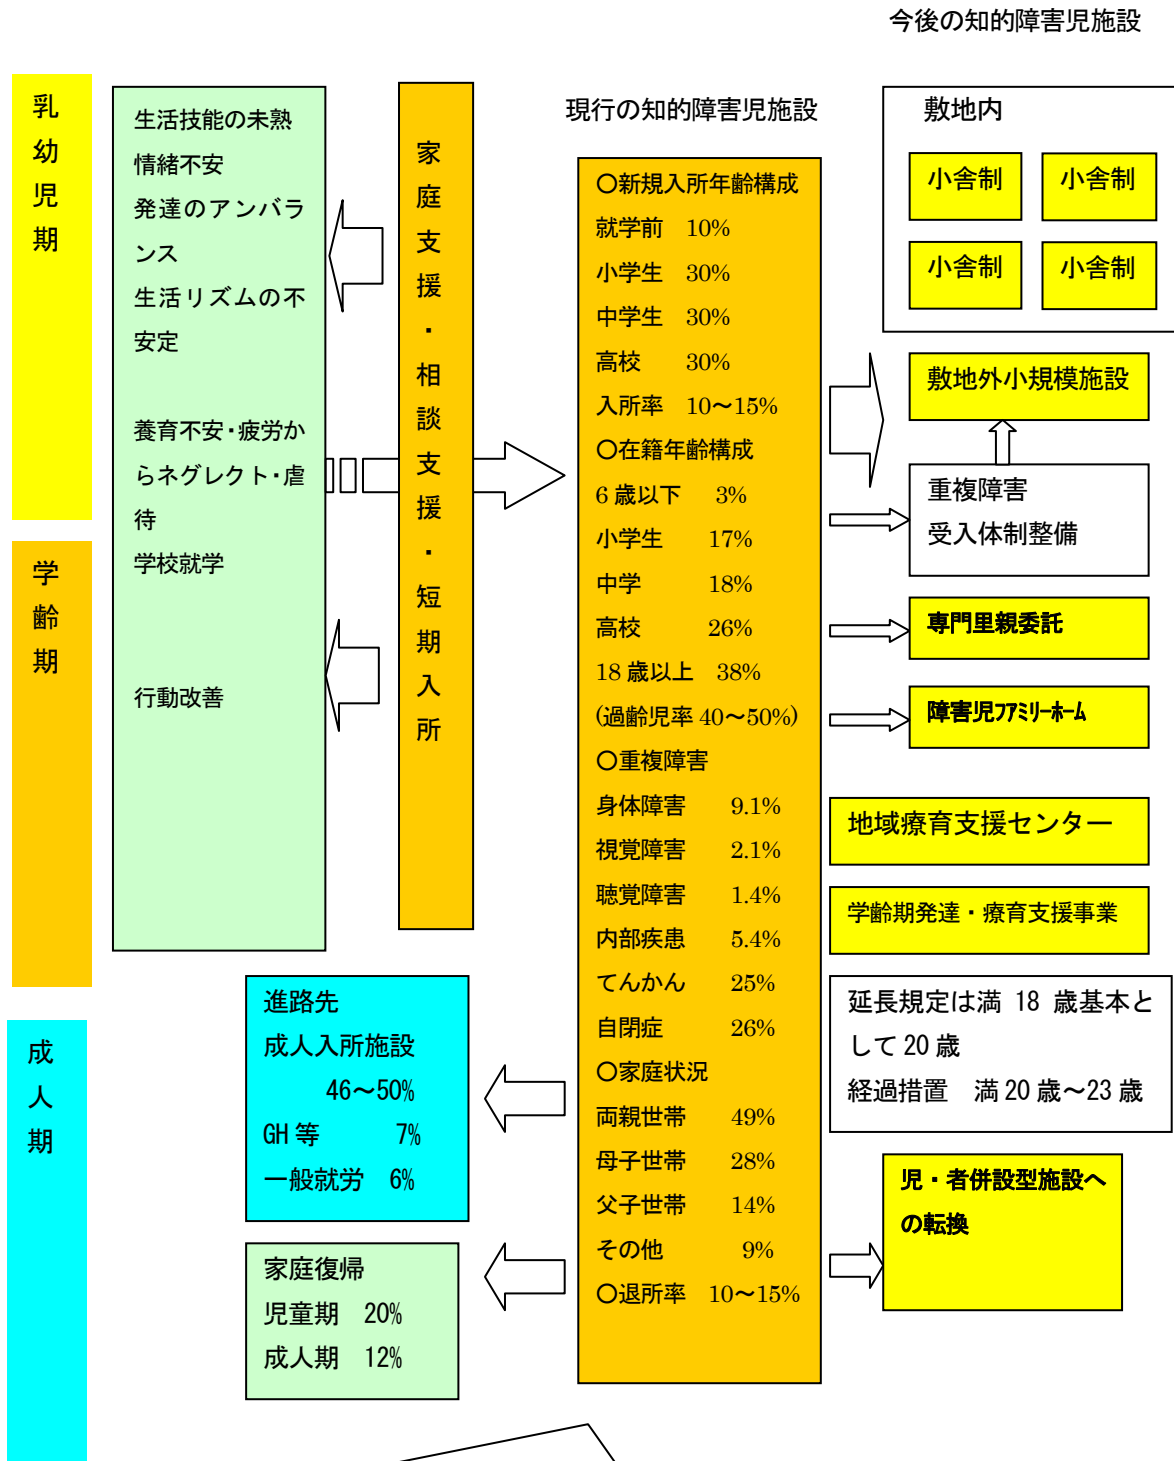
今後の知的障害児施設

乳
幼
児
期

学
齢
期

成
人
期

生活技能の未熟
情緒不安
発達のアンバランス
生活リズムの不安定

養育不安・疲労からネグレクト・虐待
学校就学

行動改善

家
庭
支
援
・
相
談
支
援
・
短
期
入
所

現行の知的障害児施設

○新規入所年齢構成
就学前　10%
小学生　30%
中学生　30%
高校　30%
入所率　10～15%
○在籍年齢構成
6 歳以下　3%
小学生　17%
中学　18%
高校　26%
18 歳以上　38%
(過齢児率 40～50%)
○重複障害
身体障害　9.1%
視覚障害　2.1%
聴覚障害　1.4%
内部疾患　5.4%
てんかん　25%
自閉症　26%
○家庭状況
両親世帯　49%
母子世帯　28%
父子世帯　14%
その他　9%
○退所率　10～15%

敷地内
小舎制
小舎制
小舎制
小舎制

敷地外小規模施設

重複障害
受入体制整備

専門里親委託

障害児ﾌｧﾐﾘｰﾎｰﾑ

地域療育支援センター

学齢期発達・療育支援事業

延長規定は満 18 歳基本として 20 歳
経過措置　満 20 歳～23 歳

児・者併設型施設への転換

進路先
成人入所施設
46～50%
GH 等　7%
一般就労　6%

家庭復帰
児童期　20%
成人期　12%